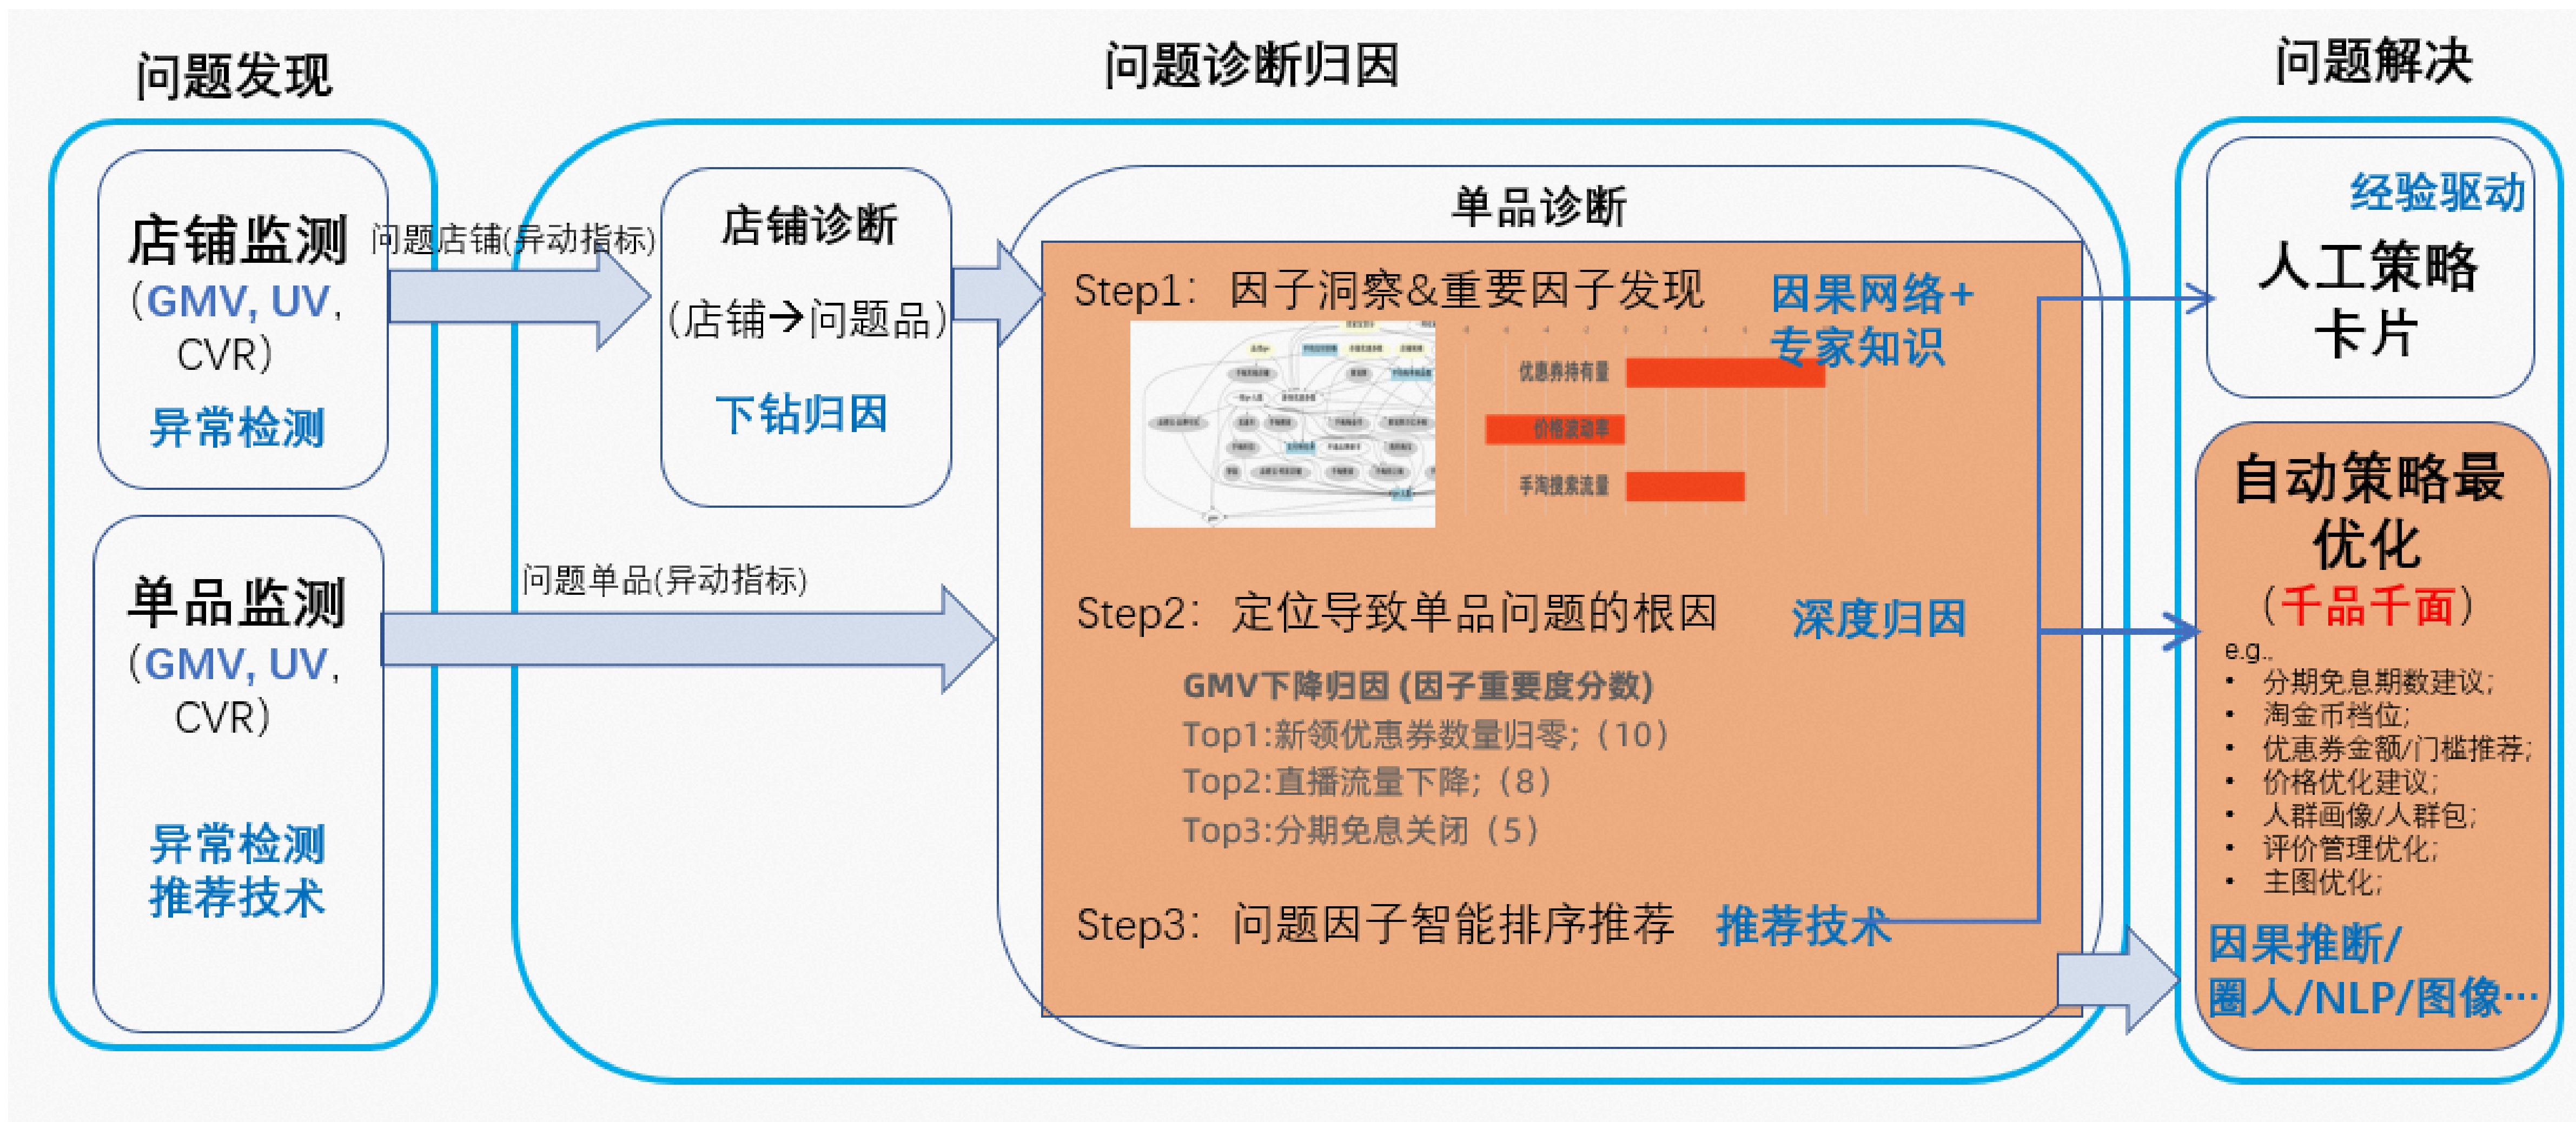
问题发现

问题诊断归因

问题解决

店铺监测
（GMV, UV, CVR）
异常检测

问题店铺(异动指标)

店铺诊断
（店铺→问题品）
下钻归因

单品监测
（GMV, UV, CVR）
异常检测
推荐技术

问题单品(异动指标)

单品诊断

Step1：因子洞察&重要因子发现 因果网络+专家知识

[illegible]

优惠券持有量

价格波动率

手淘搜索流量

Step2：定位导致单品问题的根因 深度归因

GMV下降归因 (因子重要度分数)
Top1:新领优惠券数量归零；（10）
Top2:直播流量下降；（8）
Top3:分期免息关闭（5）

Step3：问题因子智能排序推荐 推荐技术

经验驱动
人工策略卡片

自动策略最优化
（千品千面）
e.g.
• 分期免息期数建议；
• 淘金币档位；
• 优惠券金额/门槛推荐；
• 价格优化建议；
• 人群画像/人群包；
• 评价管理优化；
• 主图优化；
因果推断/圈人/NLP/图像…